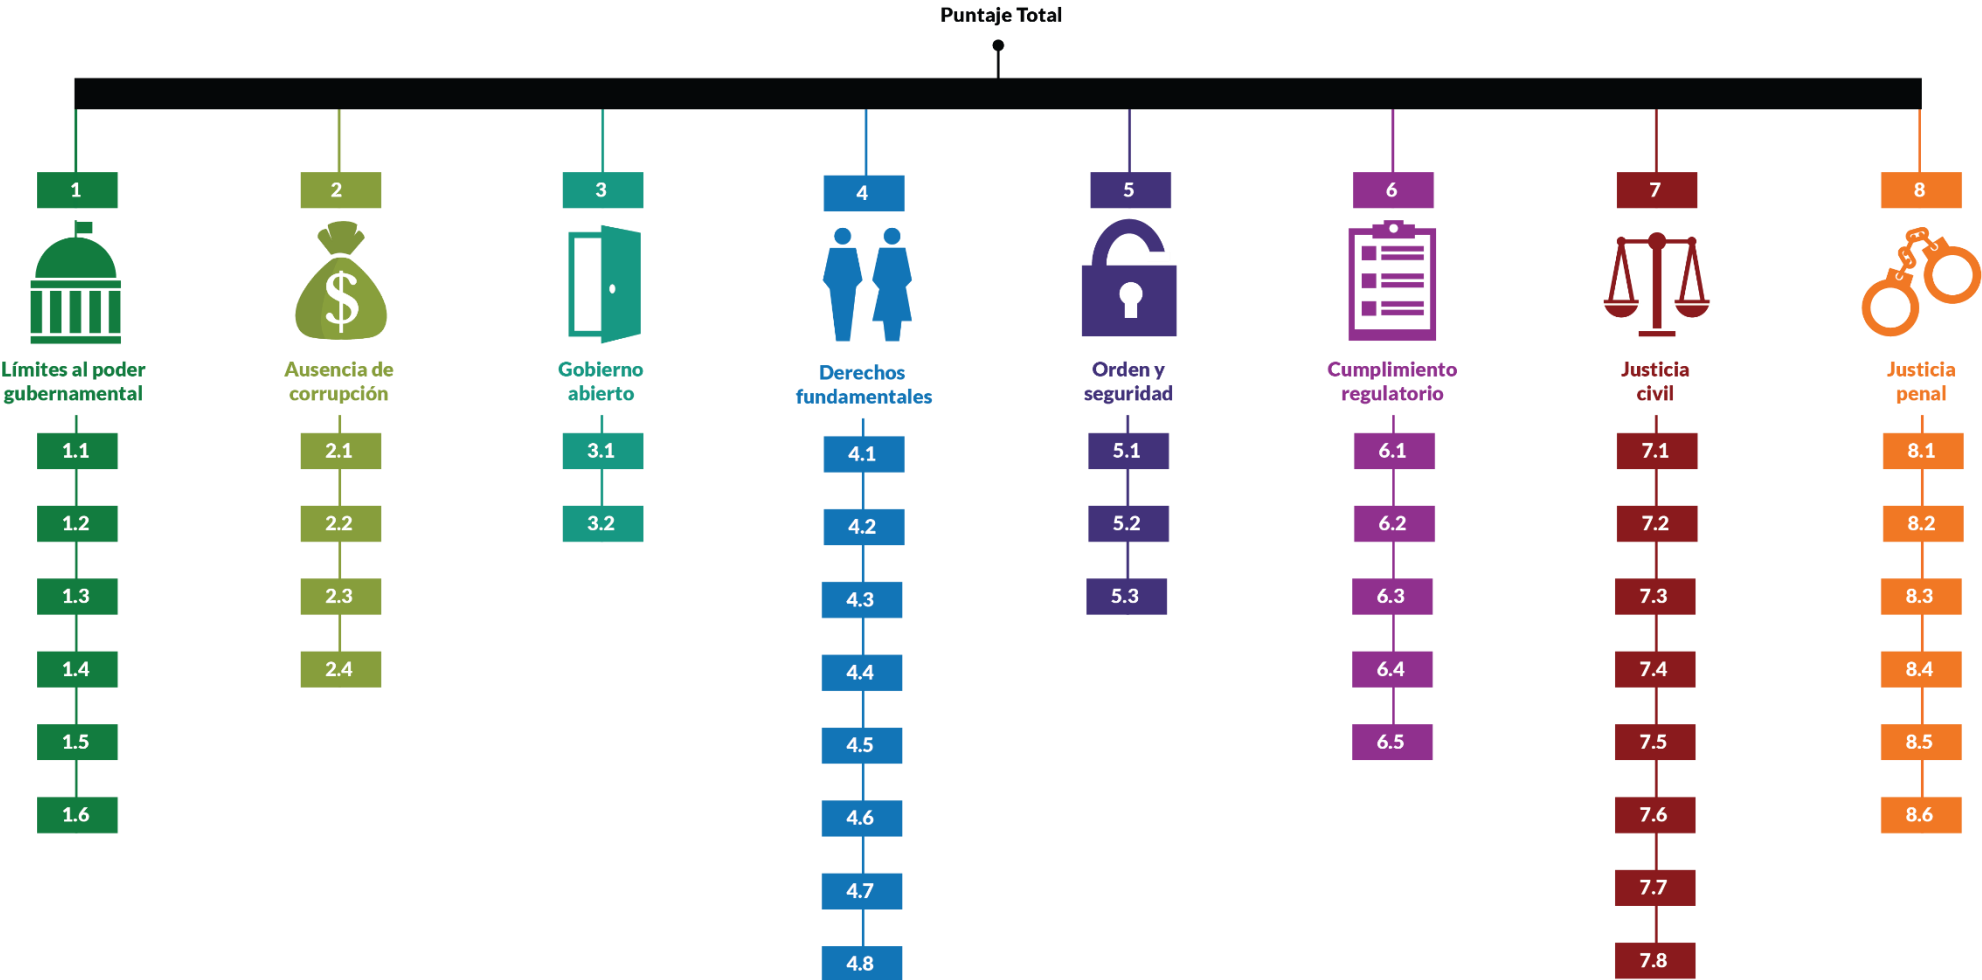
Puntaje Total

1
Límites al poder gubernamental
1.1
1.2
1.3
1.4
1.5
1.6

2
$
Ausencia de corrupción
2.1
2.2
2.3
2.4

3
Gobierno abierto
3.1
3.2

4
Derechos fundamentales
4.1
4.2
4.3
4.4
4.5
4.6
4.7
4.8

5
Orden y seguridad
5.1
5.2
5.3

6
Cumplimiento regulatorio
6.1
6.2
6.3
6.4
6.5

7
Justicia civil
7.1
7.2
7.3
7.4
7.5
7.6
7.7
7.8

8
Justicia penal
8.1
8.2
8.3
8.4
8.5
8.6